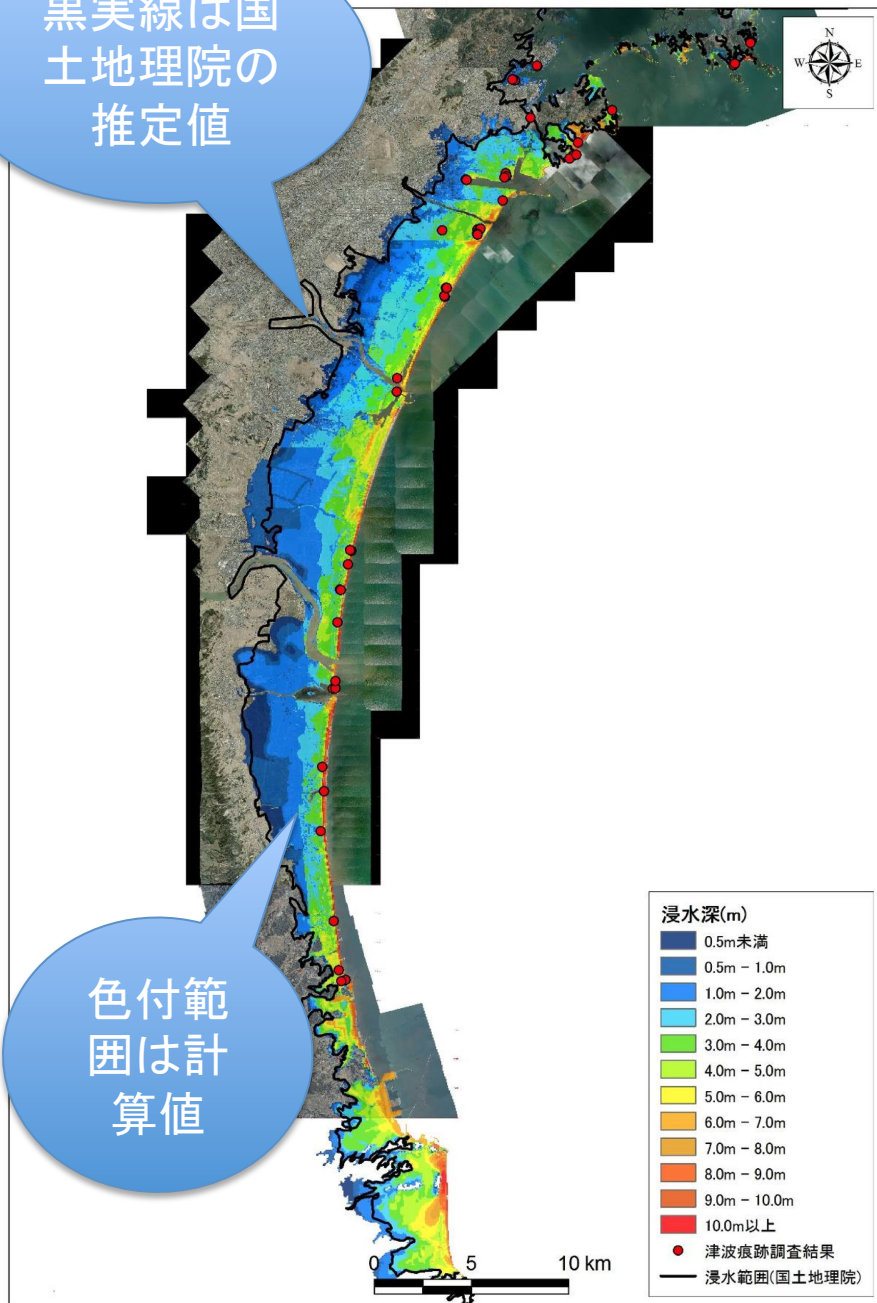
黒実線は国土地理院の推定値

N
W E
S

色付範囲は計算値

浸水深(m)
0.5m未満
0.5m - 1.0m
1.0m - 2.0m
2.0m - 3.0m
3.0m - 4.0m
4.0m - 5.0m
5.0m - 6.0m
6.0m - 7.0m
7.0m - 8.0m
8.0m - 9.0m
9.0m - 10.0m
10.0m以上
津波痕跡調査結果
浸水範囲(国土地理院)

0 5 10 km